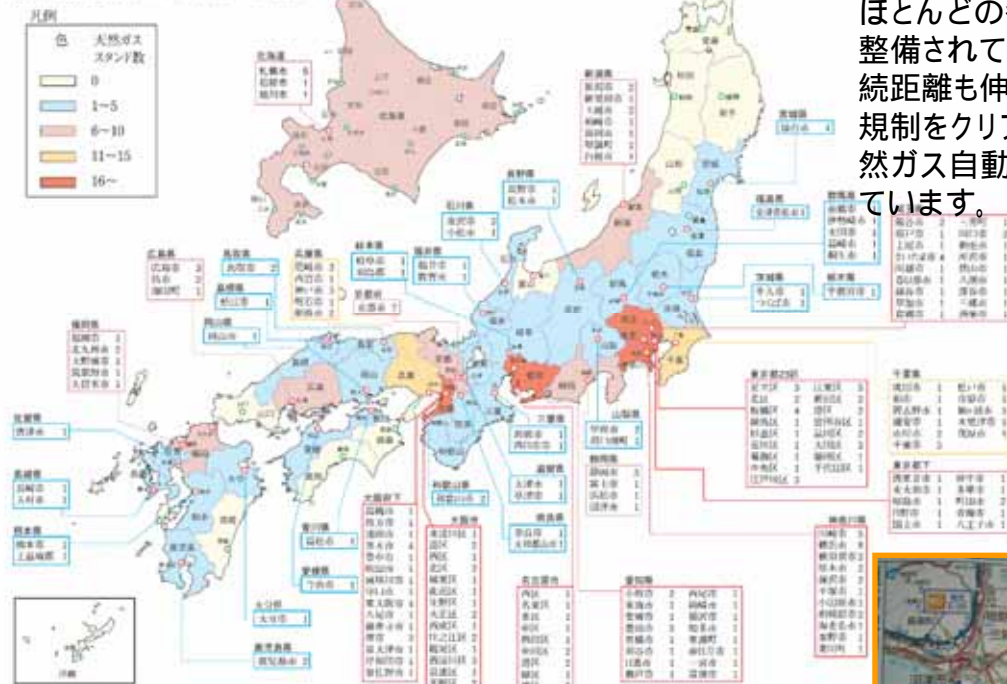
凡例

| 色 | 天然ガススタンド数 |
|---|---|
| | 0 |
| | 1~5 |
| | 6~10 |
| | 11~15 |
| | 16~ |

ほとんどの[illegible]
整備されて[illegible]
続距離も伸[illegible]
規制をクリア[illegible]
然ガス自動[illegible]
ています。

北海道
札幌市
旭川市

新潟県

宮城県

長野県

石川県
金沢市
小松市

福島県

群馬県

広島県
広島市

鳥取県

兵庫県

岐阜県

福井県

京都府

島根県
松江市

岡山県
岡山市

茨城県

栃木県

福岡県
福岡市
北九州市

佐賀県

長崎県

熊本県
熊本市

東京都23区

千葉県

東京都下

三重県

山梨県

静岡県
静岡市

和歌山県

滋賀県

奈良県

大阪府下

香川県

愛媛県

大分県

鹿児島県

大阪市

名古屋市

愛知県

神奈川県
川崎市

沖縄